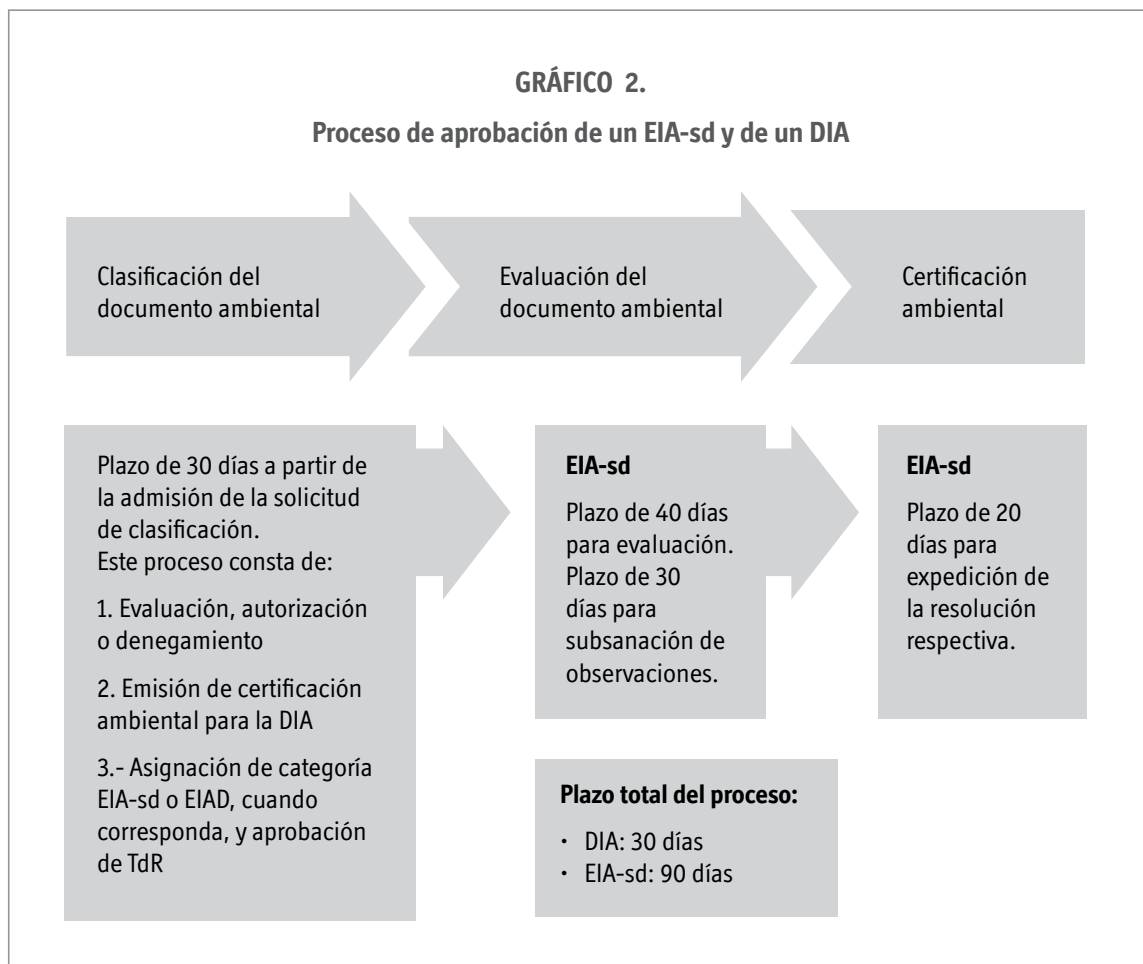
GRÁFICO 2.

Proceso de aprobación de un EIA-sd y de un DIA

Clasificación del documento ambiental

Evaluación del documento ambiental

Certificación ambiental

Plazo de 30 días a partir de la admisión de la solicitud de clasificación.
Este proceso consta de:

1. Evaluación, autorización o denegamiento

2. Emisión de certificación ambiental para la DIA

3.- Asignación de categoría EIA-sd o EIAD, cuando corresponda, y aprobación de TdR

EIA-sd

Plazo de 40 días para evaluación. Plazo de 30 días para subsanación de observaciones.

EIA-sd

Plazo de 20 días para expedición de la resolución respectiva.

Plazo total del proceso:

· DIA: 30 días
· EIA-sd: 90 días